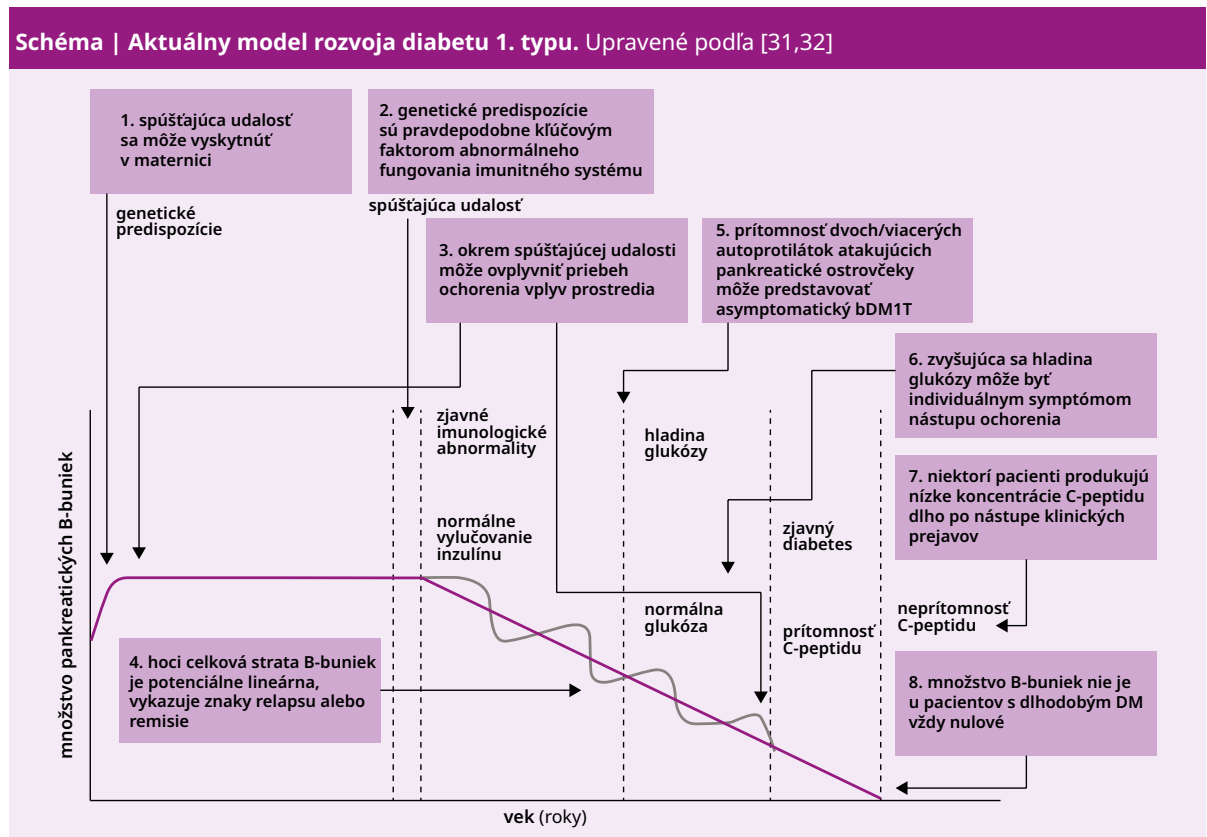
**Schéma | Aktuálny model rozvoja diabetu 1. typu.** Upravené podľa [31,32]

1. spúšťajúca udalosť sa môže vyskytnúť v maternici

2. genetické predispozície sú pravdepodobne kľúčovým faktorom abnormálneho fungovania imunitného systému

genetické predispozície

spúšťajúca udalosť

3. okrem spúšťajúcej udalosti môže ovplyvniť priebeh ochorenia vplyv prostredia

5. prítomnosť dvoch/viacerých autoprotilátok atakujúcich pankreatické ostrovčeky môže predstavovať asymptomatický bDM1T

6. zvyšujúca sa hladina glukózy môže byť individuálnym symptómom nástupu ochorenia

zjavné imunologické abnormality

hladina glukózy

normálne vylučovanie inzulínu

zjavný diabetes

7. niektorí pacienti produkujú nízke koncentrácie C-peptidu dlho po nástupe klinických prejavov

normálna glukóza

prítomnosť C-peptidu

neprítomnosť C-peptidu

4. hoci celková strata B-buniek je potenciálne lineárna, vykazuje znaky relapsu alebo remisie

8. množstvo B-buniek nie je u pacientov s dlhodobým DM vždy nulové

množstvo pankreatických B-buniek

**vek** (roky)